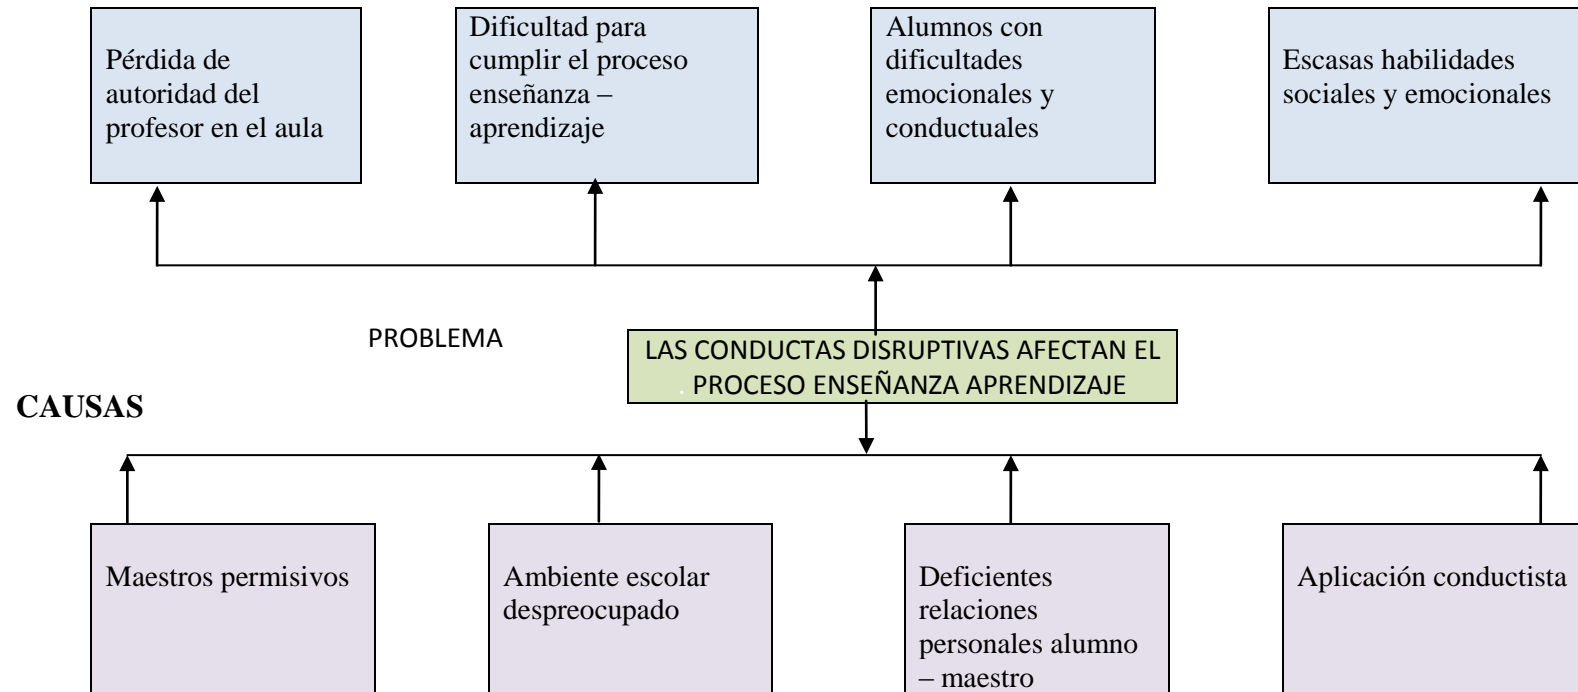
Pérdida de autoridad del profesor en el aula

Dificultad para cumplir el proceso enseñanza – aprendizaje

Alumnos con dificultades emocionales y conductuales

Escasas habilidades sociales y emocionales

PROBLEMA

LAS CONDUCTAS DISRUPTIVAS AFECTAN EL PROCESO ENSEÑANZA APRENDIZAJE

CAUSAS

Maestros permisivos

Ambiente escolar despreocupado

Deficientes relaciones personales alumno – maestro

Aplicación conductista